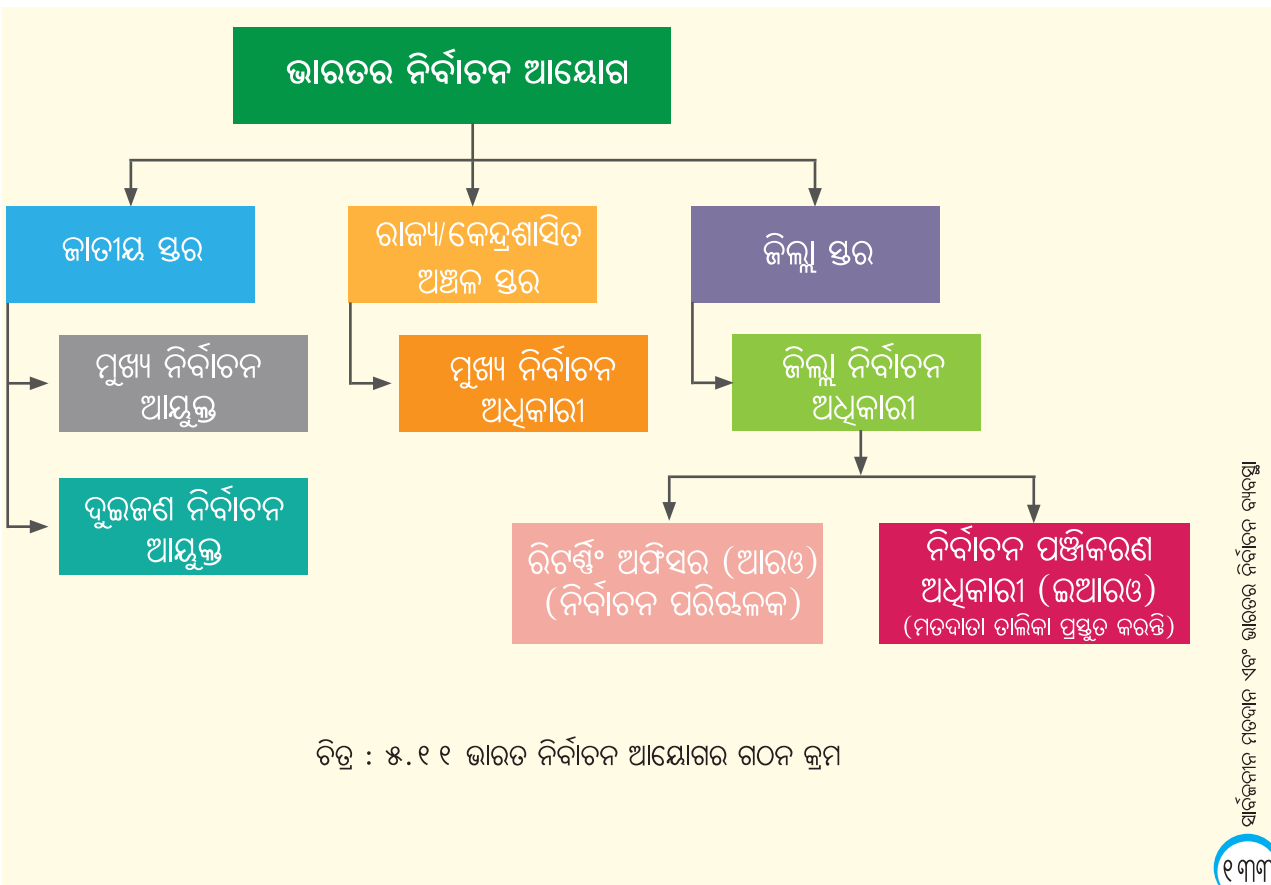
ଭାରତର ନିର୍ବାଚନ ଆୟୋଗ

ଜାତୀୟ ସ୍ତର

ରାଜ୍ୟ/କେନ୍ଦ୍ରଶାସିତ ଅଞ୍ଚଳ ସ୍ତର

ଜିଲ୍ଲା ସ୍ତର

ମୁଖ୍ୟ ନିର୍ବାଚନ ଆୟୁକ୍ତ

ମୁଖ୍ୟ ନିର୍ବାଚନ ଅଧିକାରୀ

ଜିଲ୍ଲା ନିର୍ବାଚନ ଅଧିକାରୀ

ଦୁଇଜଣ ନିର୍ବାଚନ ଆୟୁକ୍ତ

ରିଟର୍ଣ୍ଣିଂ ଅଫିସର (ଆରଓ) (ନିର୍ବାଚନ ପରିଚାଳକ)

ନିର୍ବାଚନ ପଞ୍ଜିକରଣ ଅଧିକାରୀ (ଇଆରଓ) (ମତଦାତା ତାଲିକା ପ୍ରସ୍ତୁତ କରନ୍ତି)

ଚିତ୍ର : ୫.୧୧ ଭାରତ ନିର୍ବାଚନ ଆୟୋଗର ଗଠନ କ୍ରମ

ଆନ୍ତର୍ଜାତୀୟ ସମ୍ପର୍କ ଏବଂ ଭାରତର ନିର୍ବାଚନ ପ୍ରକ୍ରିୟା

୧୩୩